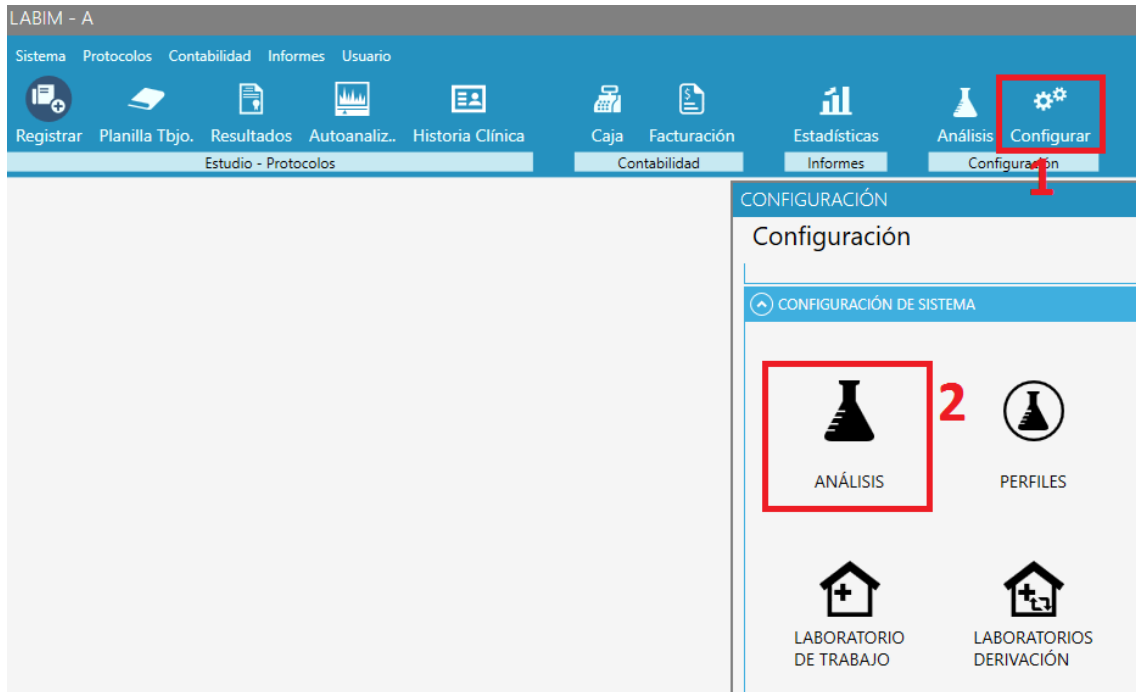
LABIM - A

Sistema Protocolos Contabilidad Informes Usuario

Registrar Planilla Tbjo. Resultados Autoanaliz.. Historia Clínica Caja Facturación Estadísticas Análisis Configurar

Estudio - Protocolos Contabilidad Informes Configuración

1

CONFIGURACIÓN

Configuración

CONFIGURACIÓN DE SISTEMA

2

ANÁLISIS

PERFILES

LABORATORIO DE TRABAJO

LABORATORIOS DERIVACIÓN